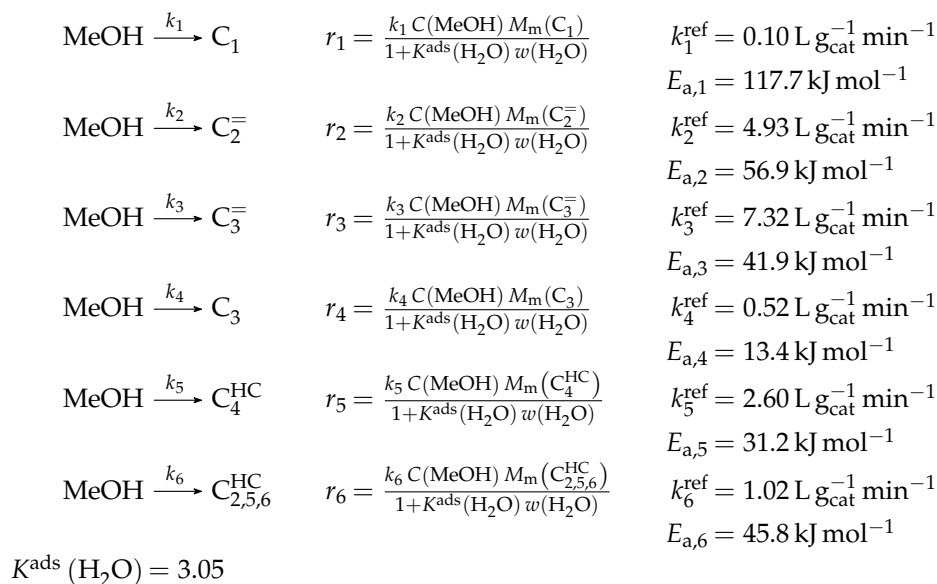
$\text{MeOH} \xrightarrow{k_1} \text{C}_1$ $r_1 = \frac{k_1\, C(\text{MeOH})\, M_\text{m}(\text{C}_1)}{1+K^\text{ads}(\text{H}_2\text{O})\, w(\text{H}_2\text{O})}$ $k_1^\text{ref} = 0.10\,\text{L}\,\text{g}_\text{cat}^{-1}\,\text{min}^{-1}$
$E_{\text{a},1} = 117.7\,\text{kJ}\,\text{mol}^{-1}$

$\text{MeOH} \xrightarrow{k_2} \text{C}_2^=$ $r_2 = \frac{k_2\, C(\text{MeOH})\, M_\text{m}(\text{C}_2^=)}{1+K^\text{ads}(\text{H}_2\text{O})\, w(\text{H}_2\text{O})}$ $k_2^\text{ref} = 4.93\,\text{L}\,\text{g}_\text{cat}^{-1}\,\text{min}^{-1}$
$E_{\text{a},2} = 56.9\,\text{kJ}\,\text{mol}^{-1}$

$\text{MeOH} \xrightarrow{k_3} \text{C}_3^=$ $r_3 = \frac{k_3\, C(\text{MeOH})\, M_\text{m}(\text{C}_3^=)}{1+K^\text{ads}(\text{H}_2\text{O})\, w(\text{H}_2\text{O})}$ $k_3^\text{ref} = 7.32\,\text{L}\,\text{g}_\text{cat}^{-1}\,\text{min}^{-1}$
$E_{\text{a},3} = 41.9\,\text{kJ}\,\text{mol}^{-1}$

$\text{MeOH} \xrightarrow{k_4} \text{C}_3$ $r_4 = \frac{k_4\, C(\text{MeOH})\, M_\text{m}(\text{C}_3)}{1+K^\text{ads}(\text{H}_2\text{O})\, w(\text{H}_2\text{O})}$ $k_4^\text{ref} = 0.52\,\text{L}\,\text{g}_\text{cat}^{-1}\,\text{min}^{-1}$
$E_{\text{a},4} = 13.4\,\text{kJ}\,\text{mol}^{-1}$

$\text{MeOH} \xrightarrow{k_5} \text{C}_4^\text{HC}$ $r_5 = \frac{k_5\, C(\text{MeOH})\, M_\text{m}\left(\text{C}_4^\text{HC}\right)}{1+K^\text{ads}(\text{H}_2\text{O})\, w(\text{H}_2\text{O})}$ $k_5^\text{ref} = 2.60\,\text{L}\,\text{g}_\text{cat}^{-1}\,\text{min}^{-1}$
$E_{\text{a},5} = 31.2\,\text{kJ}\,\text{mol}^{-1}$

$\text{MeOH} \xrightarrow{k_6} \text{C}_{2,5,6}^\text{HC}$ $r_6 = \frac{k_6\, C(\text{MeOH})\, M_\text{m}\left(\text{C}_{2,5,6}^\text{HC}\right)}{1+K^\text{ads}(\text{H}_2\text{O})\, w(\text{H}_2\text{O})}$ $k_6^\text{ref} = 1.02\,\text{L}\,\text{g}_\text{cat}^{-1}\,\text{min}^{-1}$
$E_{\text{a},6} = 45.8\,\text{kJ}\,\text{mol}^{-1}$

$K^\text{ads}\,(\text{H}_2\text{O}) = 3.05$